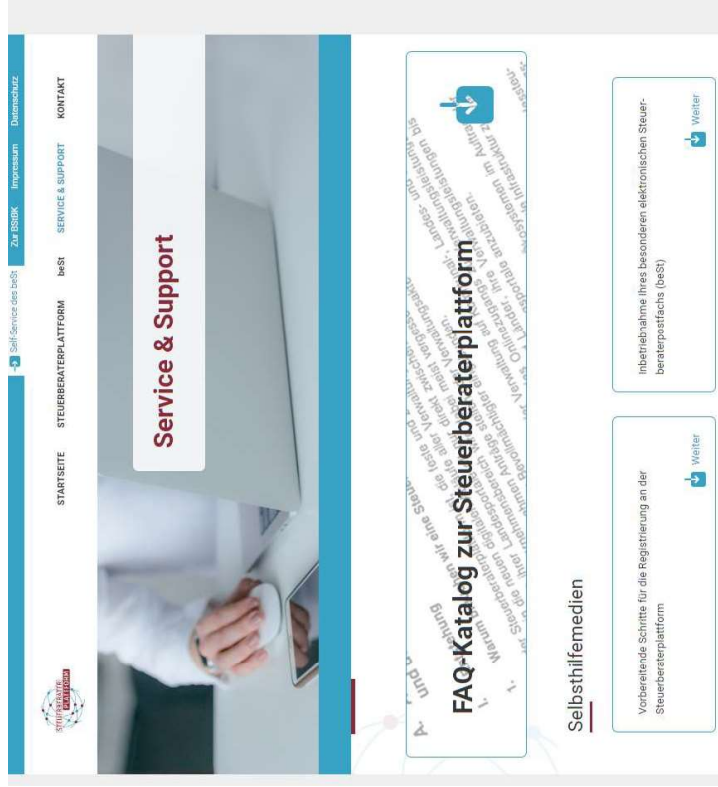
Self-Service des beSt Zur BStBK Impressum Datenschutz

STEUERBERATERPLATTFORM

STARTSEITE STEUERBERATERPLATTFORM beSt SERVICE & SUPPORT KONTAKT

Service & Support

FAQ-Katalog zur Steuerberaterplattform

Selbsthilfemedien

Vorbereitende Schritte für die Registrierung an der Steuerberaterplattform

Weiter

Inbetriebnahme Ihres besonderen elektronischen Steuerberaterpostfachs (beSt)

Weiter